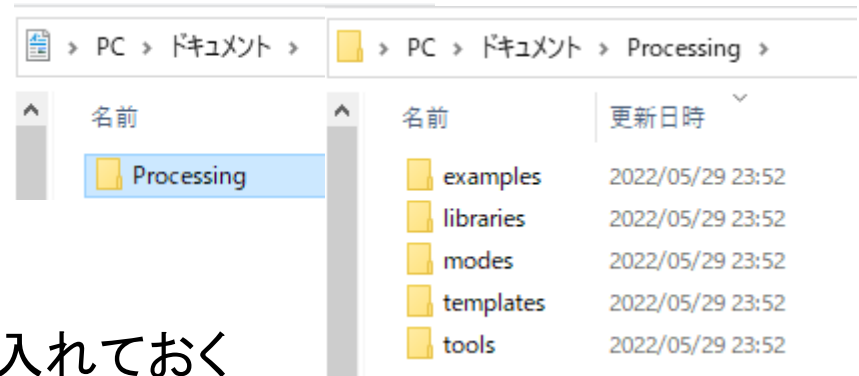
> PC > ドキュメント >

名前

Processing

> PC > ドキュメント > Processing >

| 名前 | 更新日時 |
|---|---|
| examples | 2022/05/29 23:52 |
| libraries | 2022/05/29 23:52 |
| modes | 2022/05/29 23:52 |
| templates | 2022/05/29 23:52 |
| tools | 2022/05/29 23:52 |

入れておく